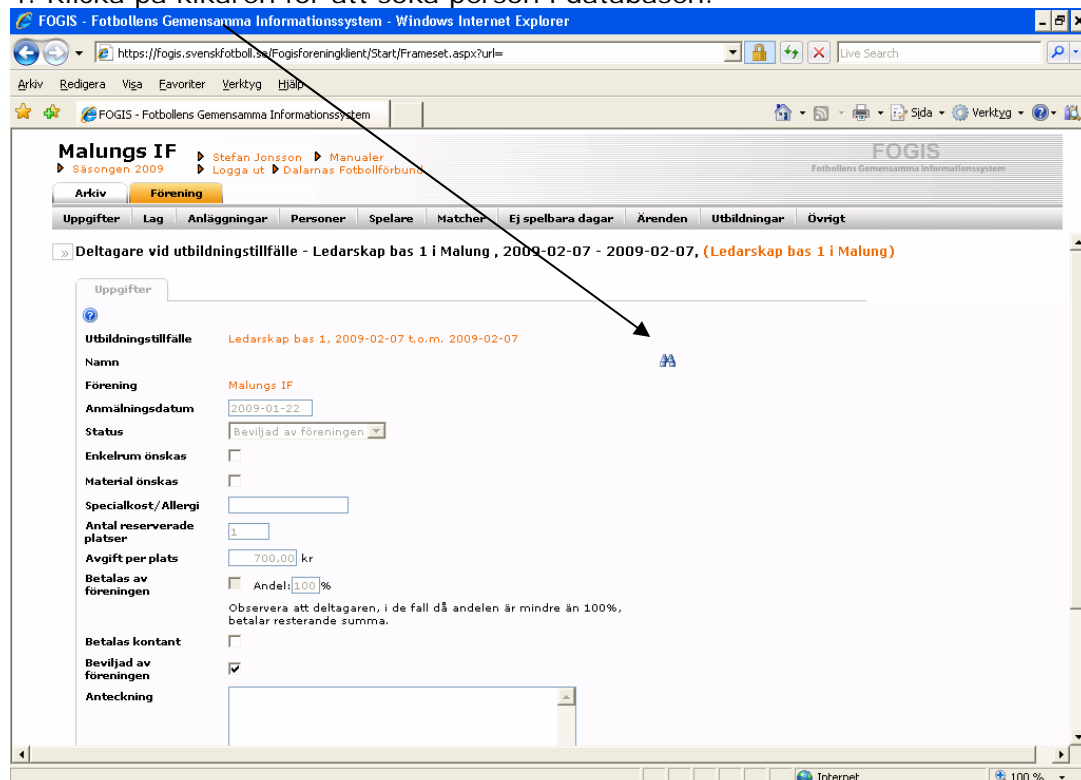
FOGIS - Fotbollens Gemensamma Informationssystem - Windows Internet Explorer

https://fogis.svenskfotboll.se/Fogisforeningklient/Start/Frameset.aspx?url=

Live Search

Arkiv Redigera Visa Favoriter Verktyg Hjälp

FOGIS - Fotbollens Gemensamma Informationssystem

Sida Verktyg

Malungs IF
Säsongen 2009
Stefan Jonsson Manualer
Logga ut Dalarnas Fotbollförbund

FOGIS
Fotbollens Gemensamma Informationssystem

Arkiv Förening

Uppgifter Lag Anläggningar Personer Spelare Matcher Ej spelbara dagar Ärenden Utbildningar Övrigt

Deltagare vid utbildningstillfälle - Ledarskap bas 1 i Malung , 2009-02-07 - 2009-02-07, (Ledarskap bas 1 i Malung)

Uppgifter

Utbildningstillfälle Ledarskap bas 1, 2009-02-07 t.o.m. 2009-02-07

Namn

Förening Malungs IF

Anmälningsdatum 2009-01-22

Status Beviljad av föreningen

Enkelrum önskas

Material önskas

Specialkost/Allergi

Antal reserverade platser 1

Avgift per plats 700,00 kr

Betalas av föreningen Andel: 100 %

Observera att deltagaren, i de fall då andelen är mindre än 100%, betalar resterande summa.

Betalas kontant

Beviljad av föreningen

Anteckning

Internet 100 %